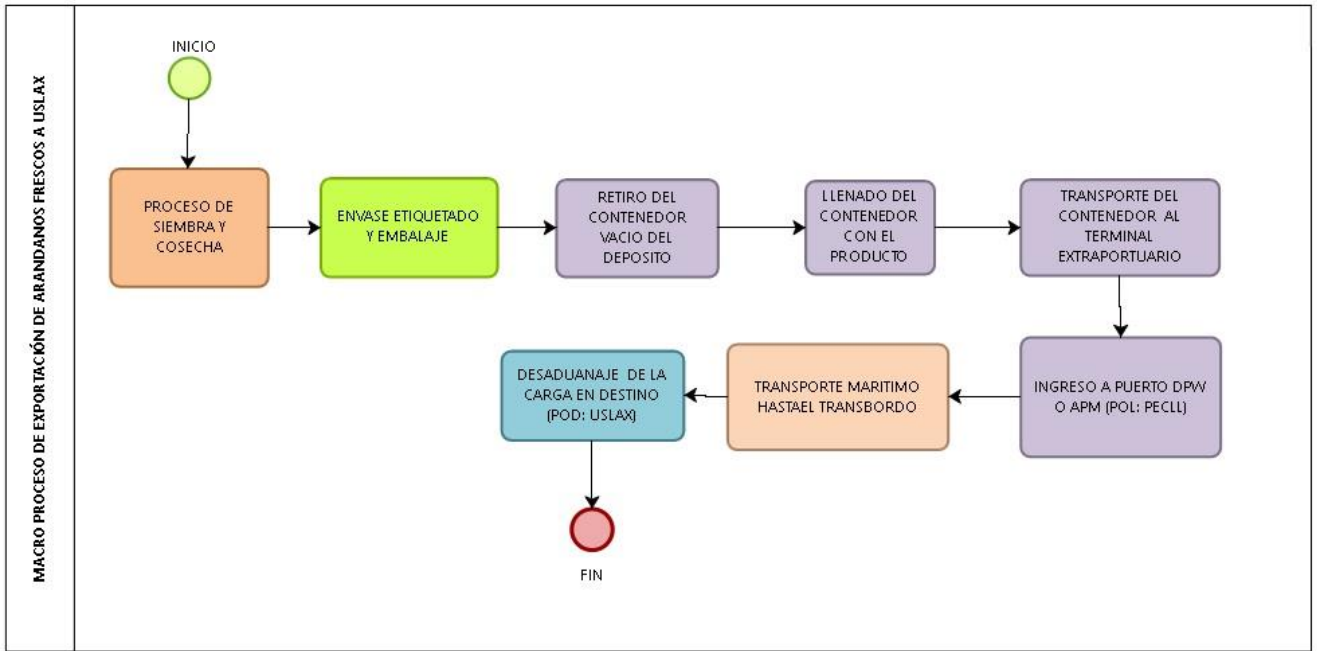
MACRO PROCESO DE EXPORTACIÓN DE ARANDANOS FRESCOS A USLAX

INICIO

PROCESO DE SIEMBRA Y COSECHA

ENVASE ETIQUETADO Y EMBALAJE

RETIRO DEL CONTENEDOR VACIO DEL DEPOSITO

LLENADO DEL CONTENEDOR CON EL PRODUCTO

TRANSPORTE DEL CONTENEDOR AL TERMINAL EXTRAPORTUARIO

INGRESO A PUERTO DPW O APM (POL: PECLL)

TRANSPORTE MARITIMO HASTAEL TRANSBORDO

DESADUANAJE DE LA CARGA EN DESTINO (POD: USLAX)

FIN